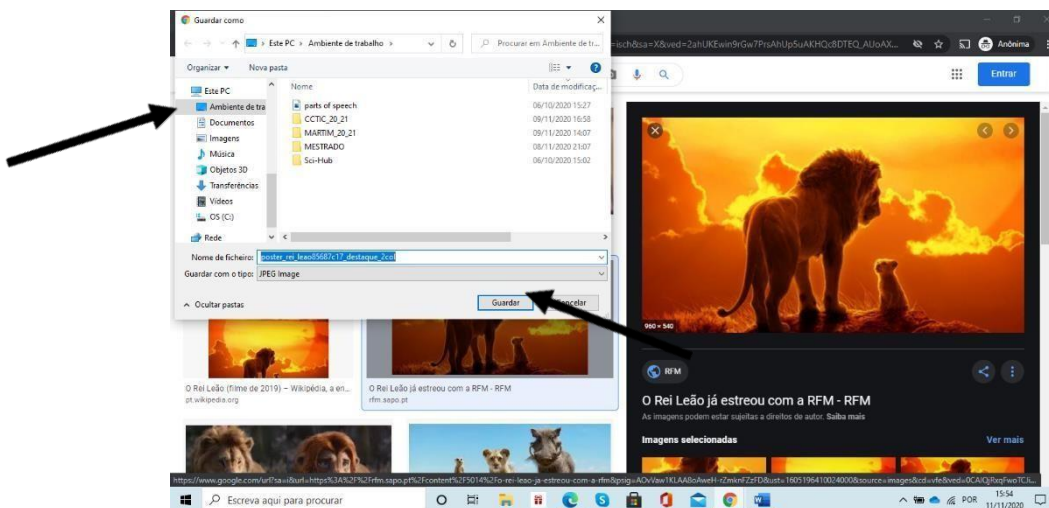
Guardar como

Este PC > Ambiente de trabalho >

Procurar em Ambiente de tr...

Organizar ▾ Nova pasta

Este PC
Ambiente de tra
Documentos
Imagens
Música
Objetos 3D
Transferências
Vídeos
OS (C:)
Rede

| Nome | Data de modificaç... |
|---|---|
| parts of speech | 06/10/2020 15:27 |
| CCTIC_20_21 | 09/11/2020 16:58 |
| MARTIM_20_21 | 09/11/2020 14:07 |
| MESTRADO | 08/11/2020 21:07 |
| Sci-Hub | 06/10/2020 15:02 |

Nome de ficheiro: poster_rei_leao85687c17_destaque_2col
Guardar com o tipo: JPEG Image

Ocultar pastas

Guardar Cancelar

isch&sa=X&ved=2ahUKEwin9rGw7PrsAhUp5uAKHQc8DTEQ_AUoAX...

Anónima

Entrar

960 × 540

RFM

O Rei Leão já estreou com a RFM - RFM

As imagens podem estar sujeitas a direitos de autor. Saiba mais

Imagens selecionadas

Ver mais

O Rei Leão (filme de 2019) – Wikipédia, a en...
pt.wikipedia.org

O Rei Leão já estreou com a RFM - RFM
rfm.sapo.pt

https://www.google.com/url?sa=i&url=https%3A%2F%2Frfm.sapo.pt%2Fcontent%2F5014%2Fo-rei-leao-ja-estreou-com-a-rfm&psig=AOvVaw1KLAA8oAweH-rZmknFZzfD&ust=1605196410024000&source=images&cd=vfe&ved=0CAIQjRxqFwoTCI...

Escreva aqui para procurar

POR

15:54
11/11/2020